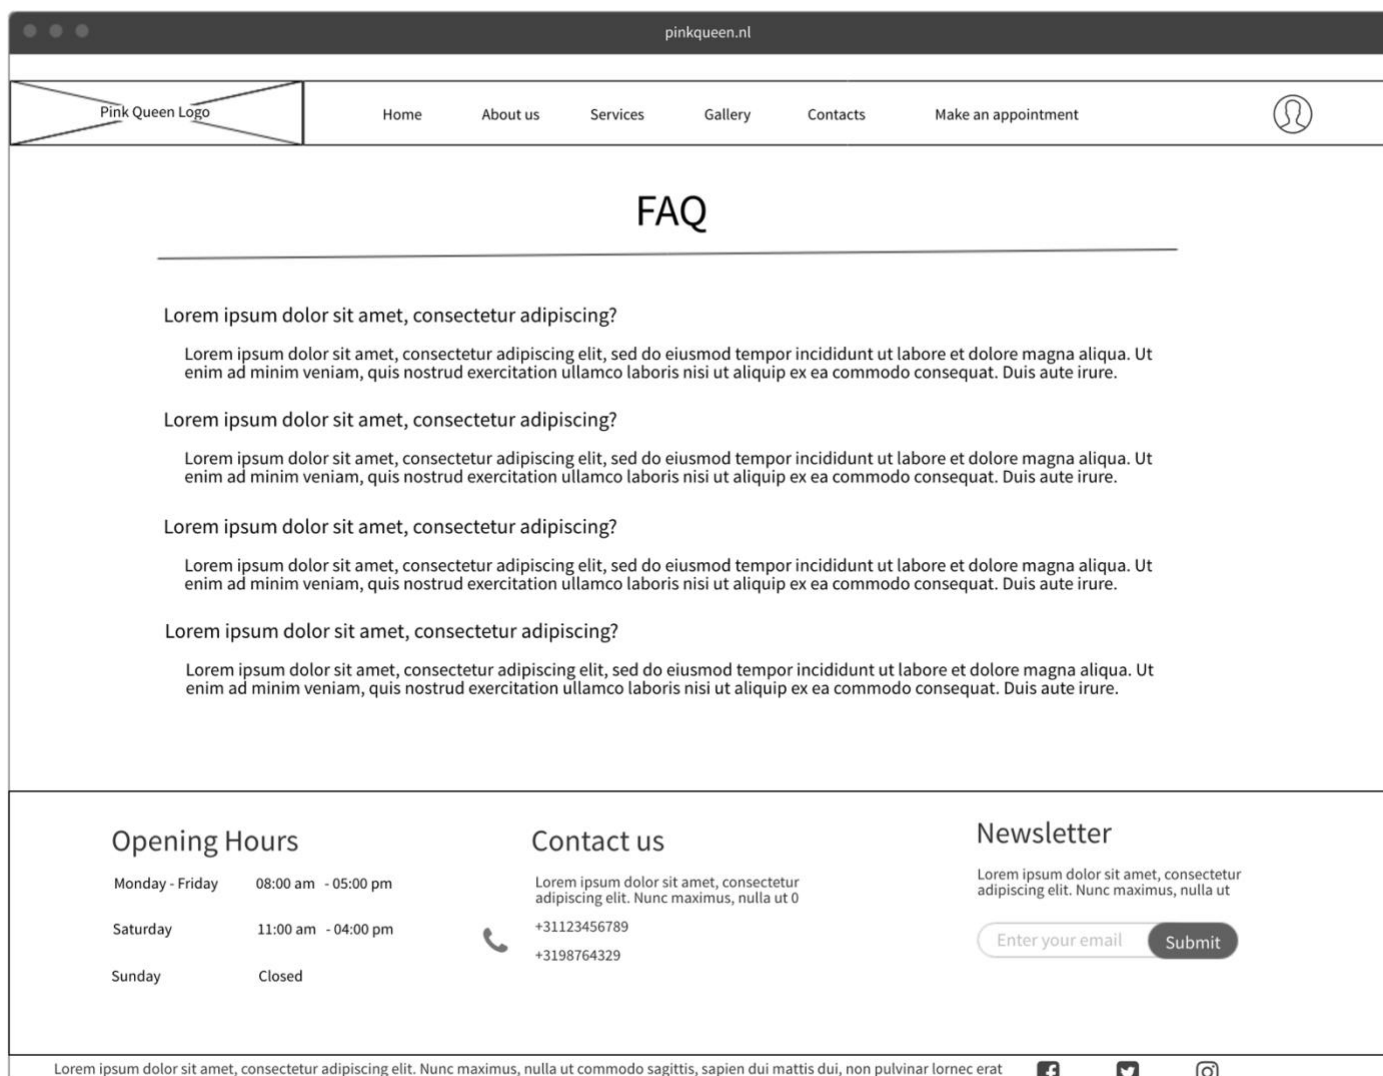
pinkqueen.nl

Pink Queen Logo

Home About us Services Gallery Contacts Make an appointment

FAQ

Lorem ipsum dolor sit amet, consectetur adipiscing?

Lorem ipsum dolor sit amet, consectetur adipiscing elit, sed do eiusmod tempor incididunt ut labore et dolore magna aliqua. Ut enim ad minim veniam, quis nostrud exercitation ullamco laboris nisi ut aliquip ex ea commodo consequat. Duis aute irure.

Lorem ipsum dolor sit amet, consectetur adipiscing?

Lorem ipsum dolor sit amet, consectetur adipiscing elit, sed do eiusmod tempor incididunt ut labore et dolore magna aliqua. Ut enim ad minim veniam, quis nostrud exercitation ullamco laboris nisi ut aliquip ex ea commodo consequat. Duis aute irure.

Lorem ipsum dolor sit amet, consectetur adipiscing?

Lorem ipsum dolor sit amet, consectetur adipiscing elit, sed do eiusmod tempor incididunt ut labore et dolore magna aliqua. Ut enim ad minim veniam, quis nostrud exercitation ullamco laboris nisi ut aliquip ex ea commodo consequat. Duis aute irure.

Lorem ipsum dolor sit amet, consectetur adipiscing?

Lorem ipsum dolor sit amet, consectetur adipiscing elit, sed do eiusmod tempor incididunt ut labore et dolore magna aliqua. Ut enim ad minim veniam, quis nostrud exercitation ullamco laboris nisi ut aliquip ex ea commodo consequat. Duis aute irure.

Opening Hours

| Monday - Friday | 08:00 am - 05:00 pm |
|---|---|
| Saturday | 11:00 am - 04:00 pm |
| Sunday | Closed |

Contact us

Lorem ipsum dolor sit amet, consectetur adipiscing elit. Nunc maximus, nulla ut 0

+31123456789

+3198764329

Newsletter

Lorem ipsum dolor sit amet, consectetur adipiscing elit. Nunc maximus, nulla ut

Enter your email

Submit

Lorem ipsum dolor sit amet, consectetur adipiscing elit. Nunc maximus, nulla ut commodo sagittis, sapien dui mattis dui, non pulvinar lornec erat